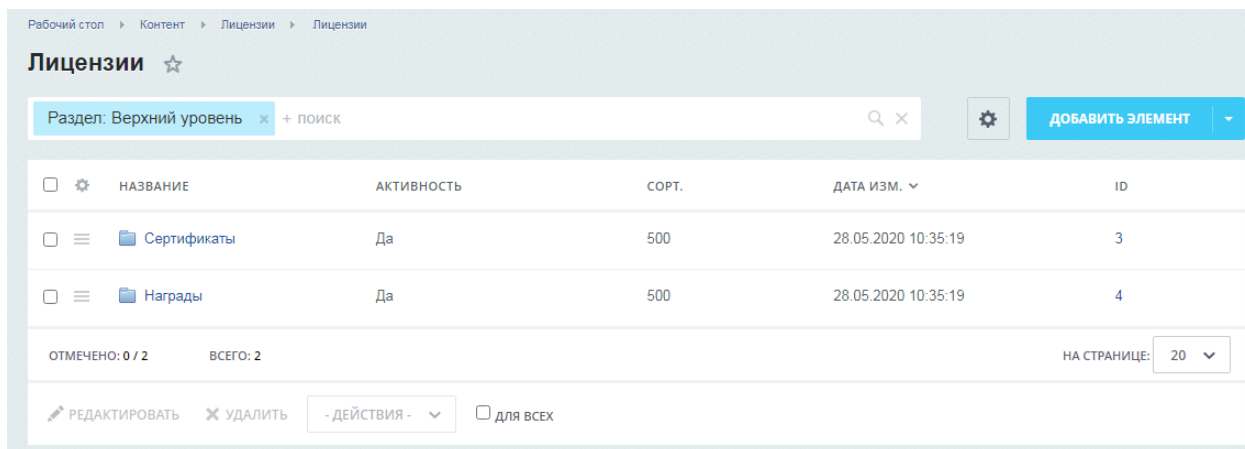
Рабочий стол ▸ Контент ▸ Лицензии ▸ Лицензии

Лицензии

Раздел: Верхний уровень + поиск

ДОБАВИТЬ ЭЛЕМЕНТ

| | НАЗВАНИЕ | АКТИВНОСТЬ | СОРТ. | ДАТА ИЗМ. | ID |
|---|---|---|---|---|---|
| | Сертификаты | Да | 500 | 28.05.2020 10:35:19 | 3 |
| | Награды | Да | 500 | 28.05.2020 10:35:19 | 4 |

ОТМЕЧЕНО: 0 / 2 ВСЕГО: 2 НА СТРАНИЦЕ: 20

РЕДАКТИРОВАТЬ УДАЛИТЬ - ДЕЙСТВИЯ - ДЛЯ ВСЕХ